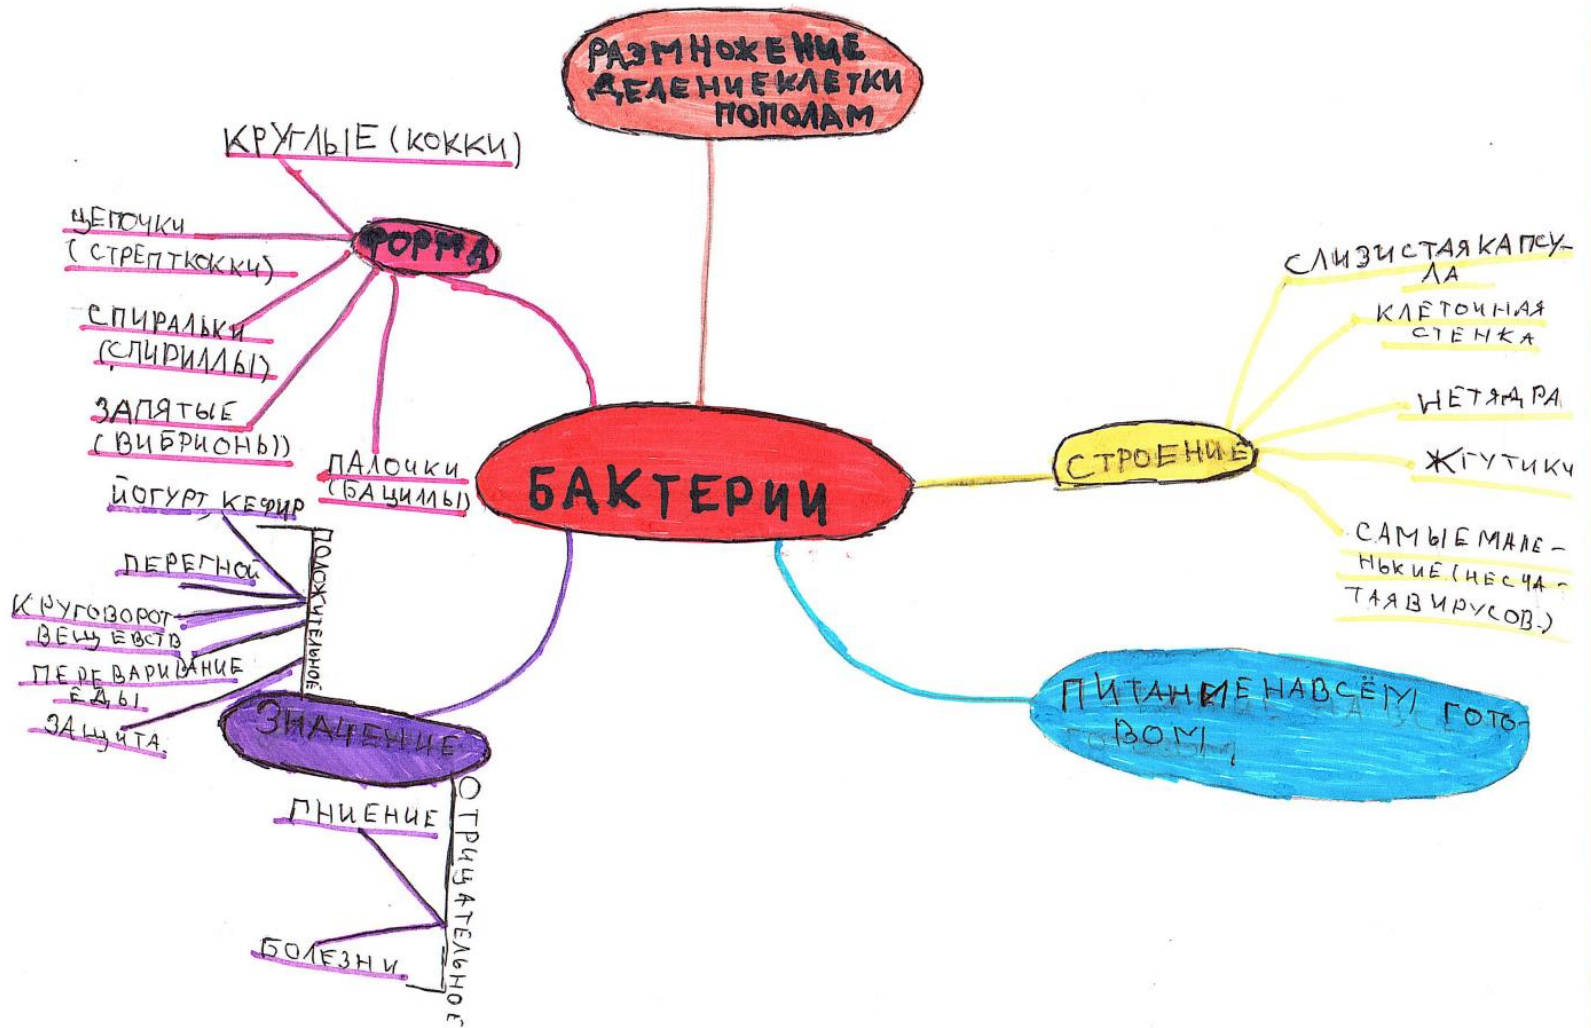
РАЗМНОЖЕНИЕ ДЕЛЕНИЕ КЛЕТКИ ПОПОЛАМ

КРУГЛЫЕ (КОККИ)

ЦЕПОЧКИ (СТРЕПТОКОККИ)

ФОРМА

СПИРАЛЬКИ (СПИРИЛЛЫ)

ЗАПЯТЫЕ (ВИБРИОНЫ)

ПАЛОЧКИ (БАЦИЛЛЫ)

БАКТЕРИИ

СЛИЗИСТАЯ КАПСУЛА

КЛЕТОЧНАЯ СТЕНКА

НЕТ ЯДРА

СТРОЕНИЕ

ЖГУТИКИ

САМЫЕ МАЛЕНЬКИЕ (НЕ СЧИТАЯ ВИРУСОВ)

ЙОГУРТ, КЕФИР

ПЕРЕГНОЙ

КРУГОВОРОТ ВЕЩЕСТВ

ПЕРЕВАРИВАНИЕ ЕДЫ

ЗАЩИТА.

ПОЛОЖИТЕЛЬНОЕ

ЗНАЧЕНИЕ

ПИТАНИЕ НА ВСЁМ ГОТОВОМ.

ГНИЕНИЕ

ОТРИЦАТЕЛЬНОЕ

БОЛЕЗНИ.